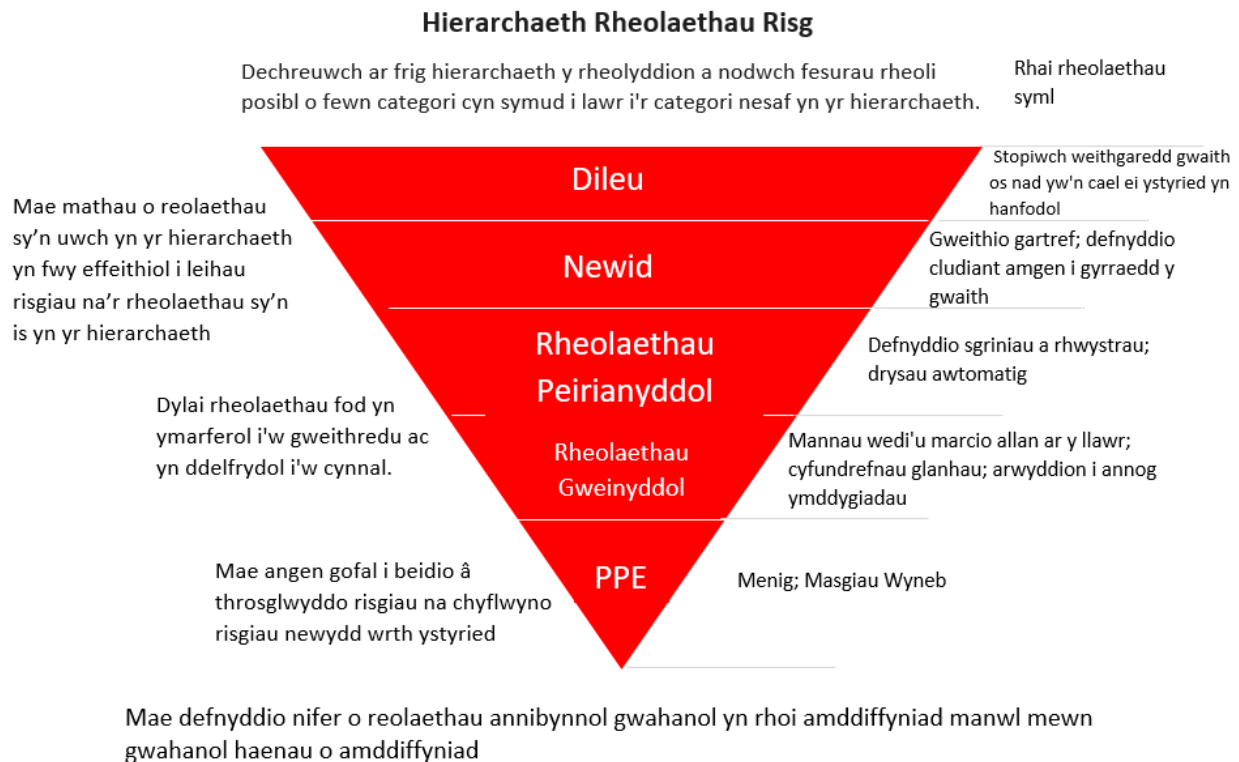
Hierarchaeth Rheolaethau Risg

Dechreuwch ar frig hierarchaeth y rheolyddion a nodwch fesurau rheoli posibl o fewn categori cyn symud i lawr i'r categori nesaf yn yr hierarchaeth.

Rhai rheolaethau syml

Dileu

Stopiwch weithgaredd gwaith os nad yw'n cael ei ystyried yn hanfodol

Mae mathau o reolaethau sy'n uwch yn yr hierarchaeth yn fwy effeithiol i leihau risgiau na'r rheolaethau sy'n is yn yr hierarchaeth

Newid

Gweithio gartref; defnyddio cludiant amgen i gyrraedd y gwaith

Rheolaethau Peirianyddol

Defnyddio sgriniau a rhwystrau; drysau awtomatig

Dylai rheolaethau fod yn ymarferol i'w gweithredu ac yn ddelfrydol i'w cynnal.

Rheolaethau Gweinyddol

Mannau wedi'u marcio allan ar y llawr; cyfundrefnau glanhau; arwyddion i annog ymddygiadau

Mae angen gofal i beidio â throsglwyddo risgiau na chyflwyno risgiau newydd wrth ystyried

PPE

Menig; Masgiau Wyneb

Mae defnyddio nifer o reolaethau annibynnol gwahanol yn rhoi amddiffyniad manwl mewn gwahanol haenau o amddiffyniad